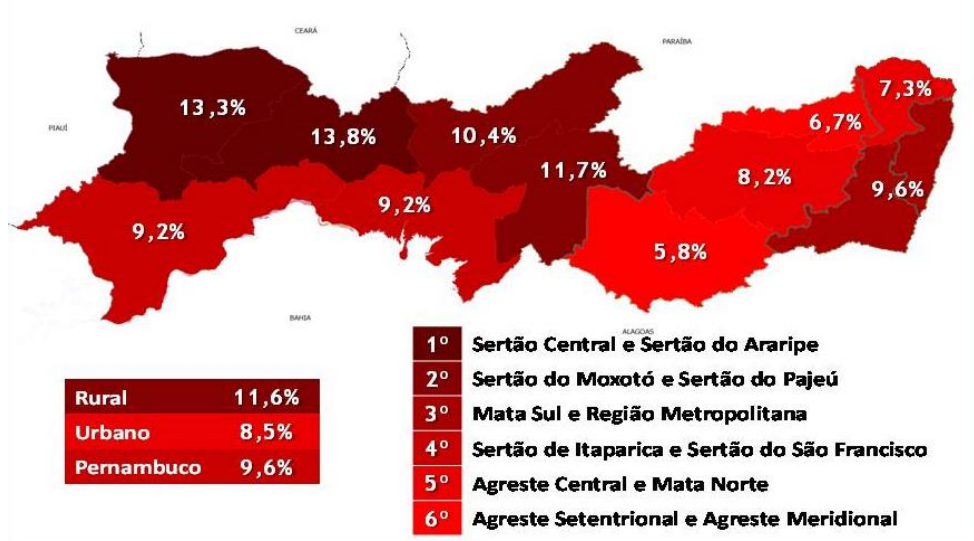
CEARÁ

PARAÍBA

PIAUÍ

13,3%

13,8%

10,4%

11,7%

7,3%

6,7%

8,2%

9,6%

9,2%

9,2%

5,8%

BAHIA

ALAGOAS

| 1º | Sertão Central e Sertão do Araripe |
|---|---|
| 2º | Sertão do Moxotó e Sertão do Pajeú |
| 3º | Mata Sul e Região Metropolitana |
| 4º | Sertão de Itaparica e Sertão do São Francisco |
| 5º | Agreste Central e Mata Norte |
| 6º | Agreste Setentrional e Agreste Meridional |

| Rural | 11,6% |
|---|---|
| Urbano | 8,5% |
| Pernambuco | 9,6% |